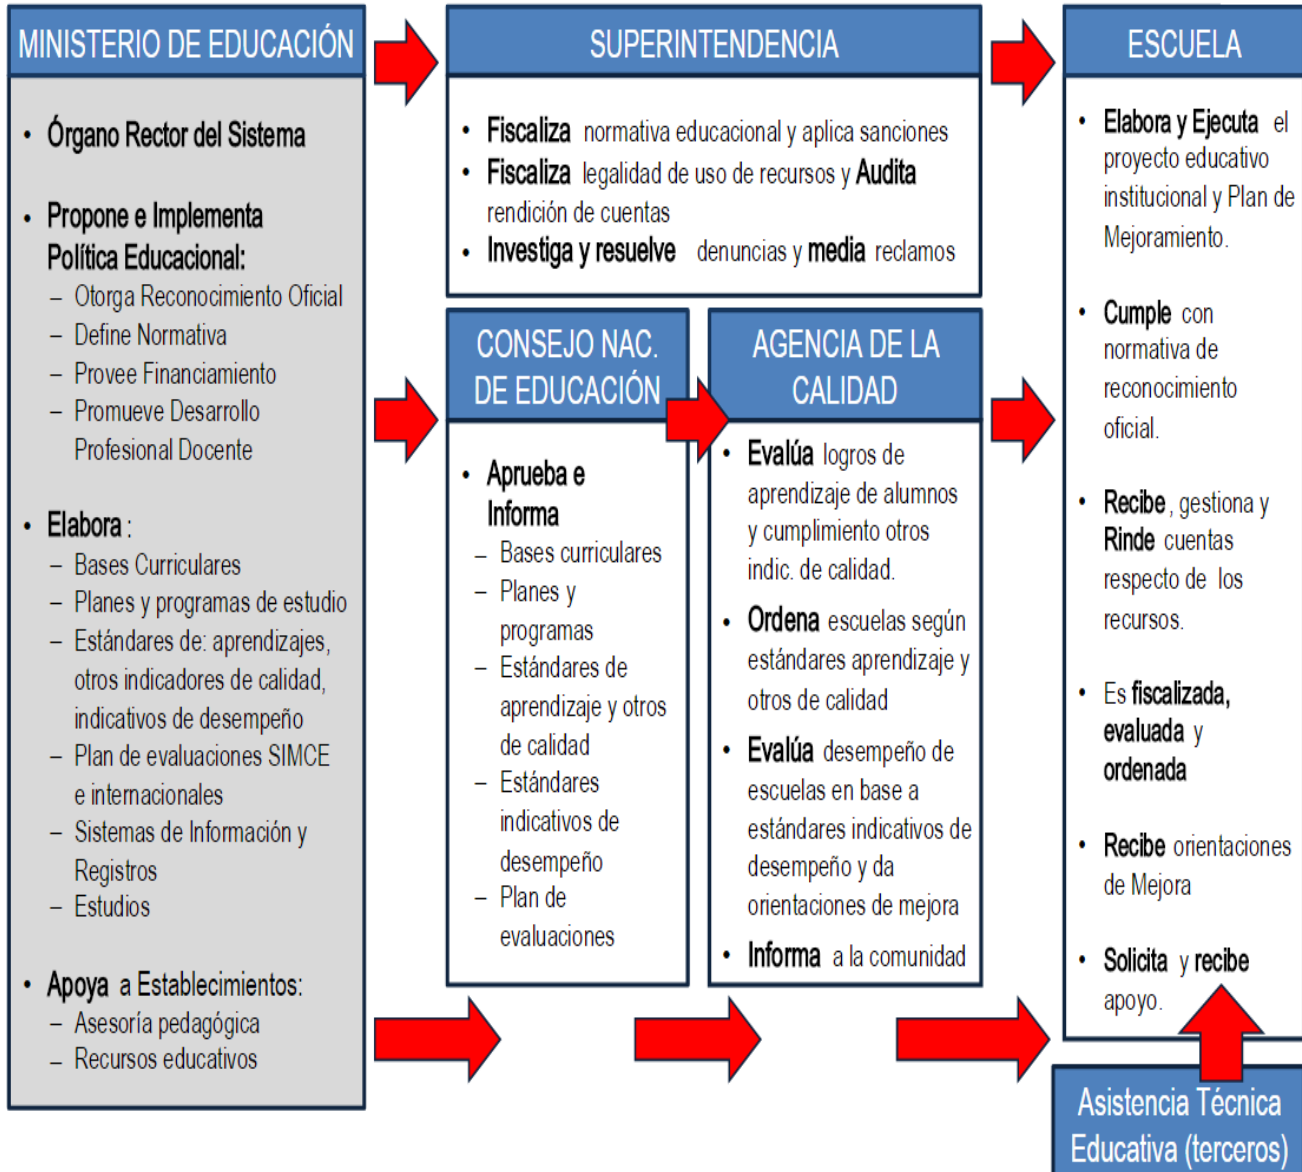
MINISTERIO DE EDUCACIÓN

• Órgano Rector del Sistema

• Propone e Implementa Política Educacional:
– Otorga Reconocimiento Oficial
– Define Normativa
– Provee Financiamiento
– Promueve Desarrollo Profesional Docente

• Elabora :
– Bases Curriculares
– Planes y programas de estudio
– Estándares de: aprendizajes, otros indicadores de calidad, indicativos de desempeño
– Plan de evaluaciones SIMCE e internacionales
– Sistemas de Información y Registros
– Estudios

• Apoya a Establecimientos:
– Asesoría pedagógica
– Recursos educativos

SUPERINTENDENCIA

• Fiscaliza normativa educacional y aplica sanciones
• Fiscaliza legalidad de uso de recursos y Audita rendición de cuentas
• Investiga y resuelve denuncias y media reclamos

CONSEJO NAC. DE EDUCACIÓN

• Aprueba e Informa
– Bases curriculares
– Planes y programas
– Estándares de aprendizaje y otros de calidad
– Estándares indicativos de desempeño
– Plan de evaluaciones

AGENCIA DE LA CALIDAD

• Evalúa logros de aprendizaje de alumnos y cumplimiento otros indic. de calidad.
• Ordena escuelas según estándares aprendizaje y otros de calidad
• Evalúa desempeño de escuelas en base a estándares indicativos de desempeño y da orientaciones de mejora
• Informa a la comunidad

ESCUELA

• Elabora y Ejecuta el proyecto educativo institucional y Plan de Mejoramiento.
• Cumple con normativa de reconocimiento oficial.
• Recibe, gestiona y Rinde cuentas respecto de los recursos.
• Es fiscalizada, evaluada y ordenada
• Recibe orientaciones de Mejora
• Solicita y recibe apoyo.

Asistencia Técnica Educativa (terceros)